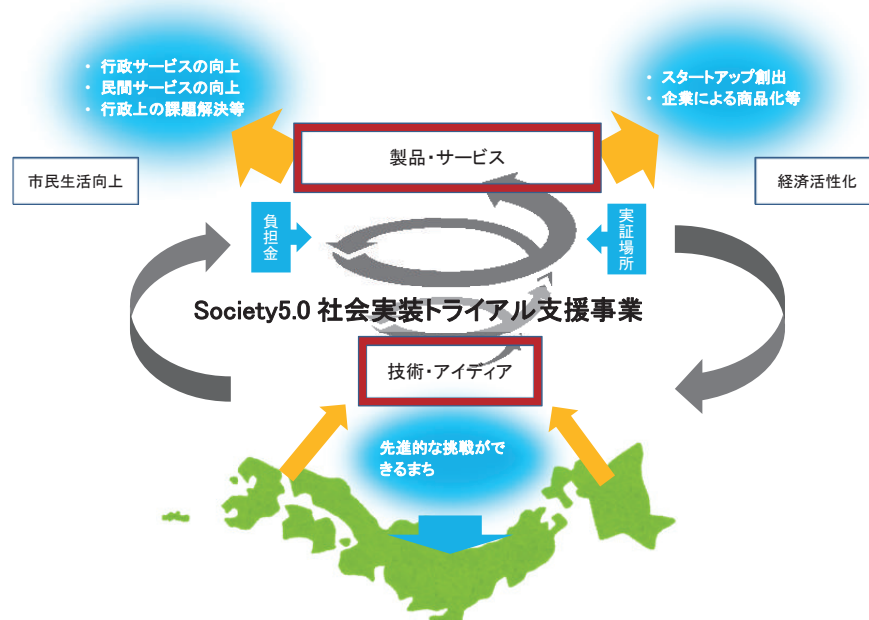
・ 行政サービスの向上
・ 民間サービスの向上
・ 行政上の課題解決等

・ スタートアップ創出
・ 企業による商品化等

製品・サービス

市民生活向上

経済活性化

負担金

実証場所

Society5.0 社会実装トライアル支援事業

技術・アイディア

先進的な挑戦ができるまち